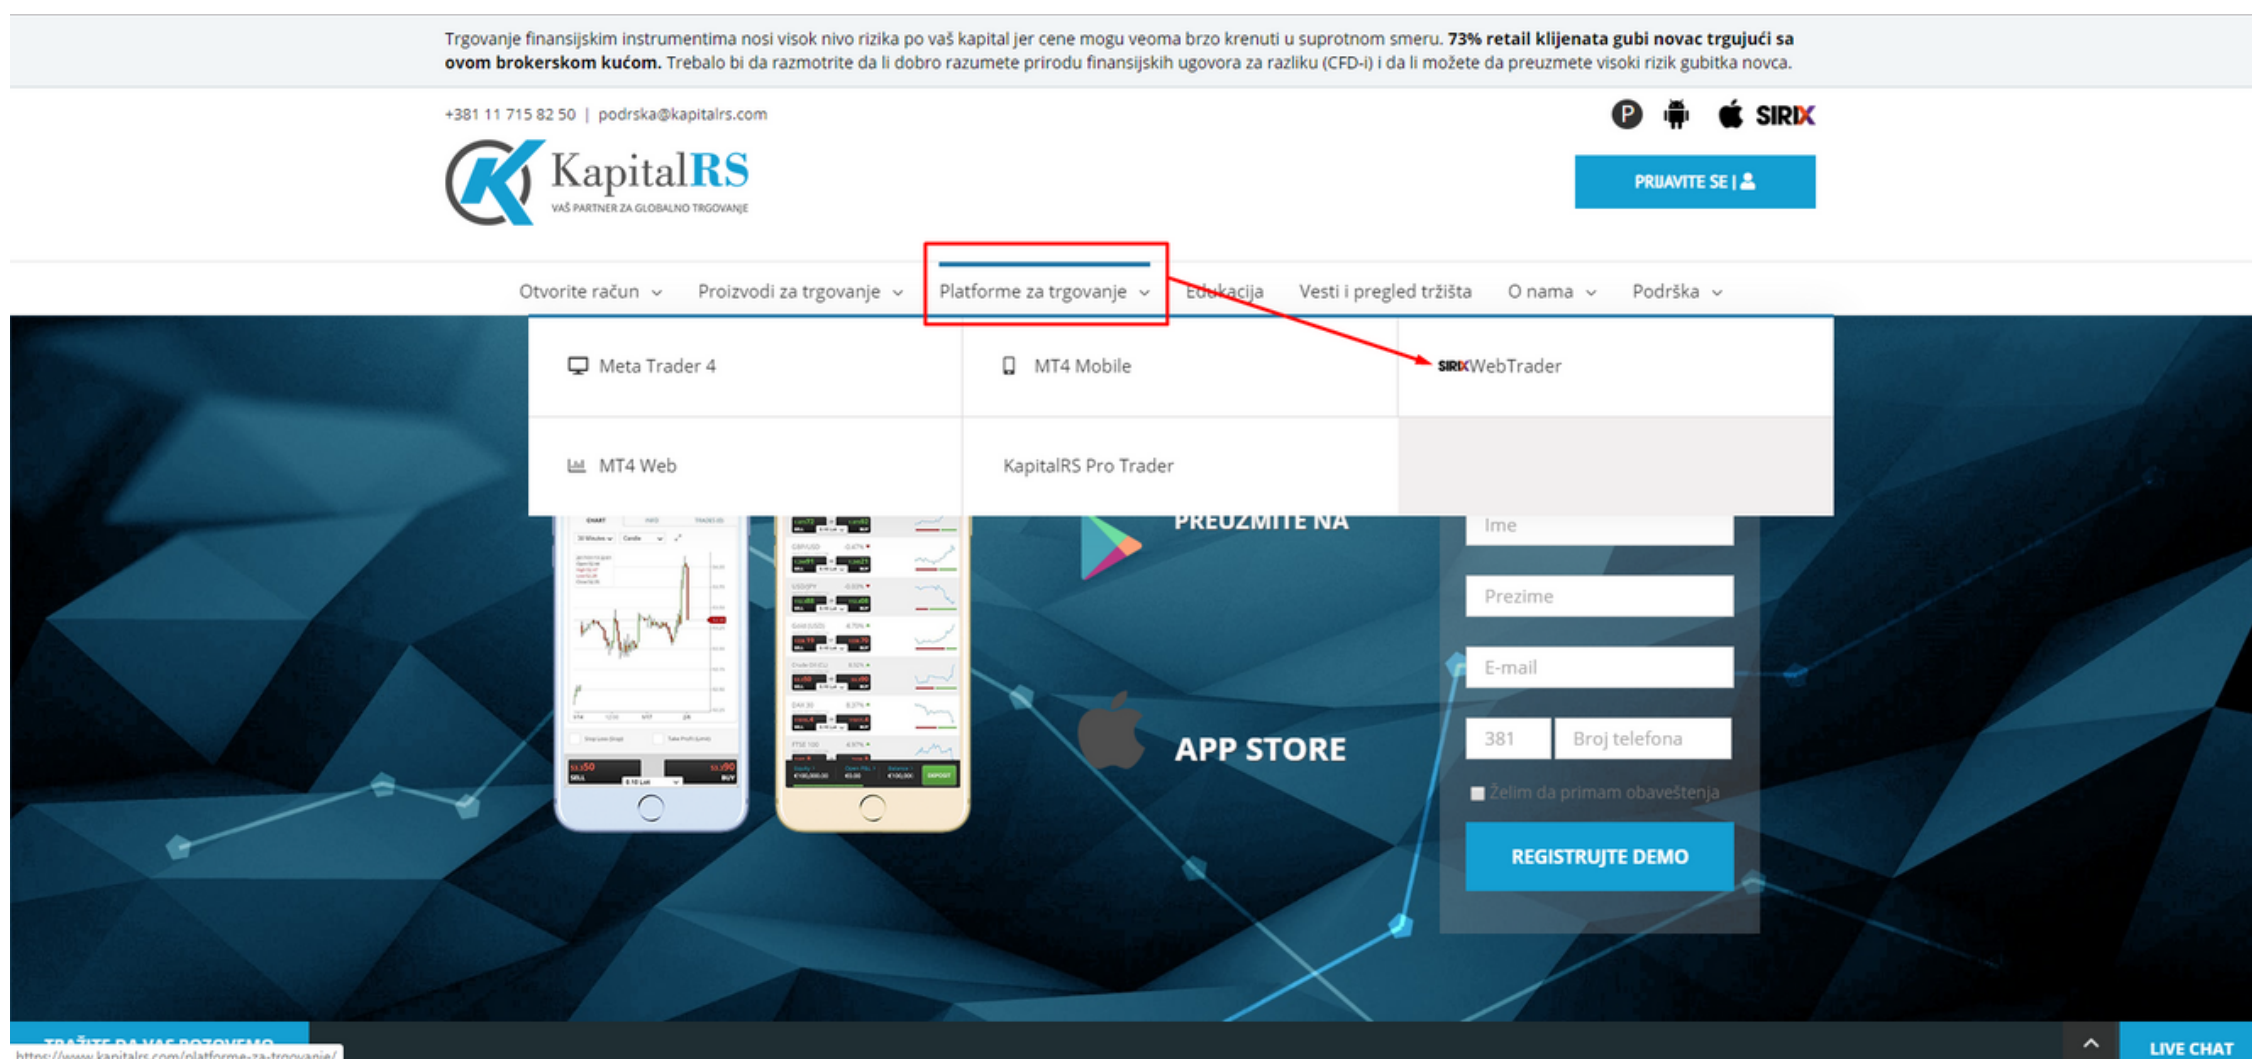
Trgovanje finansijskim instrumentima nosi visok nivo rizika po vaš kapital jer cene mogu veoma brzo krenuti u suprotnom smeru. **73% retail klijenata gubi novac trgujući sa ovom brokerskom kućom.** Trebalo bi da razmotrite da li dobro razumete prirodu finansijskih ugovora za razliku (CFD-i) i da li možete da preuzmete visoki rizik gubitka novca.

+381 11 715 82 50 | podrska@kapitalrs.com

SIRIX

KapitalRS
VAŠ PARTNER ZA GLOBALNO TRGOVANJE

PRIJAVITE SE |

Otvorite račun Proizvodi za trgovanje Platforme za trgovanje Edukacija Vesti i pregled tržišta O nama Podrška

Meta Trader 4
MT4 Mobile
SIRIX WebTrader
MT4 Web
KapitalRS Pro Trader

PREUZMITE NA

APP STORE

Ime
Prezime
E-mail
381
Broj telefona
Želim da primam obaveštenja
REGISTRUJTE DEMO

TRAŽITE DA VAS POZOVEMO
https://www.kapitalrs.com/platforme-za-trgovanje/
LIVE CHAT